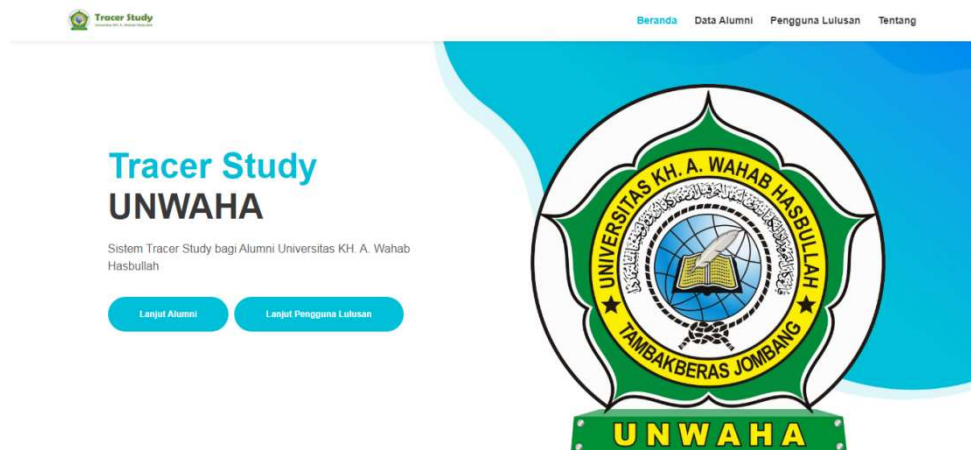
Tracer Study
Universitas KH. A. Wahab Hasbullah

Beranda Data Alumni Pengguna Lulusan Tentang

Tracer Study
UNWAHA

Sistem Tracer Study bagi Alumni Universitas KH. A. Wahab Hasbullah

Lanjut Alumni Lanjut Pengguna Lulusan

UNIVERSITAS KH. A. WAHAB HASBULLAH
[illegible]
TAMBAKBERAS JOMBANG
UNWAHA